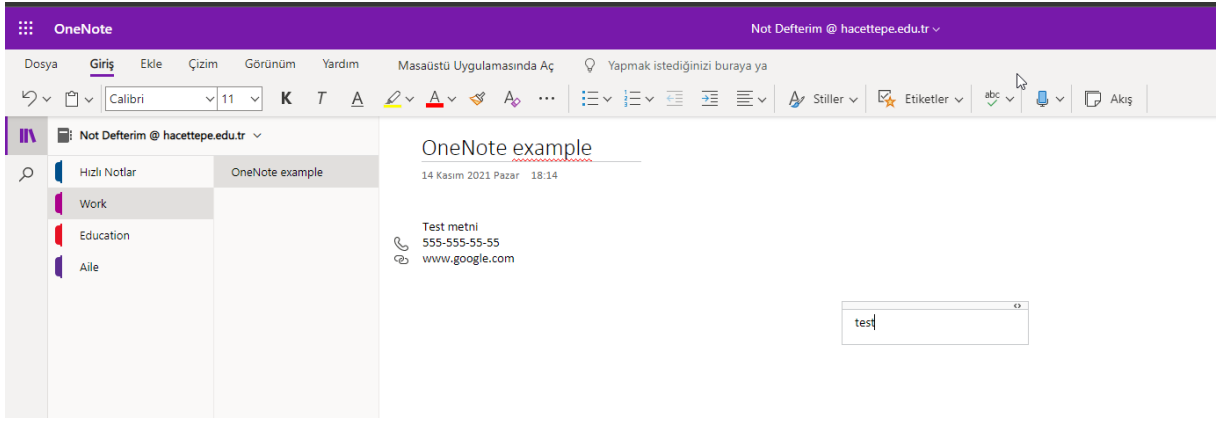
OneNote

Not Defterim @ hacettepe.edu.tr

Dosya Giriş Ekle Çizim Görünüm Yardım Masaüstü Uygulamasında Aç Yapmak istediğinizi buraya ya

Calibri 11 K T A ... Stiller Etiketler abc Akış

Not Defterim @ hacettepe.edu.tr

Hızlı Notlar
Work
Education
Aile

OneNote example

OneNote example

14 Kasım 2021 Pazar 18:14

Test metni
555-555-55-55
www.google.com

test